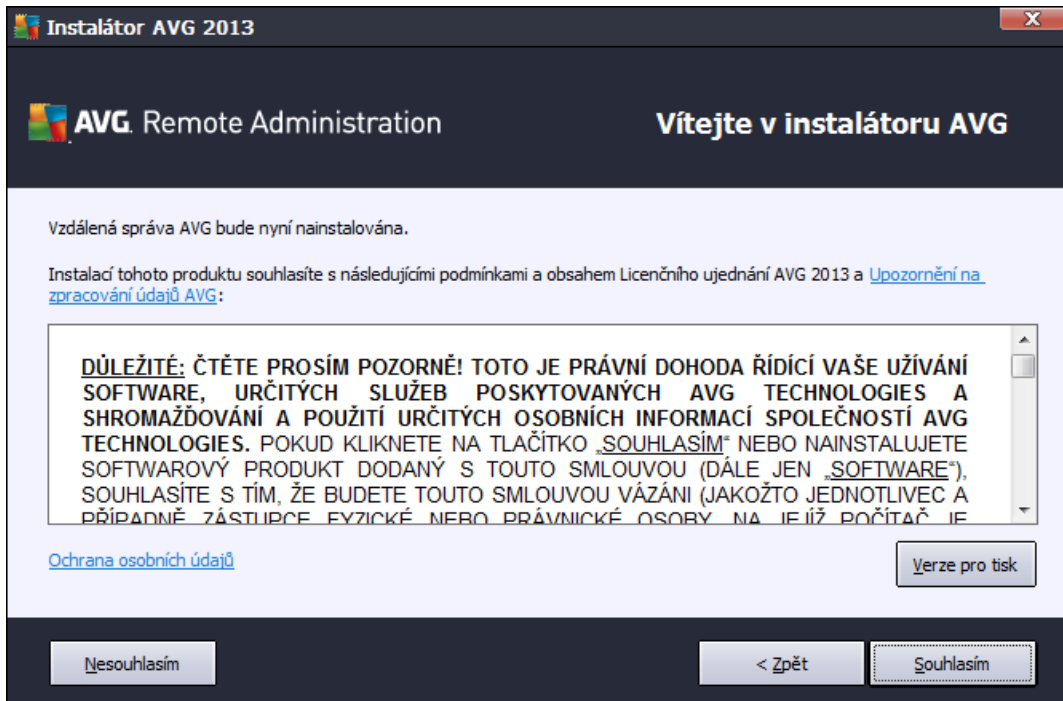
Instalátor AVG 2013

AVG. Remote Administration

Vítejte v instalátoru AVG

Vzdálená správa AVG bude nyní nainstalována.

Instalací tohoto produktu souhlasíte s následujícími podmínkami a obsahem Licenčního ujednání AVG 2013 a Upozornění na zpracování údajů AVG:

DŮLEŽITÉ: ČTĚTE PROSÍM POZORNĚ! TOTO JE PRÁVNÍ DOHODA ŘÍDÍCÍ VAŠE UŽÍVÁNÍ SOFTWARE, URČITÝCH SLUŽEB POSKYTOVANÝCH AVG TECHNOLOGIES A SHROMAŽĎOVÁNÍ A POUŽITÍ URČITÝCH OSOBNÍCH INFORMACÍ SPOLEČNOSTÍ AVG TECHNOLOGIES. POKUD KLIKNETE NA TLAČÍTKO „SOUHLASÍM“ NEBO NAINSTALUJETE SOFTWAROVÝ PRODUKT DODANÝ S TOUTO SMLOUVOU (DÁLE JEN „SOFTWARE“), SOUHLASÍTE S TÍM, ŽE BUDETE TOUTO SMLOUVOU VÁZÁNI (JAKOŽTO JEDNOTLIVEC A PŘÍPADNĚ ZÁSTUPCE FYZICKÉ NEBO PRÁVNICKÉ OSOBY, NA JEJÍŽ POČÍTAČ JE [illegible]

Ochrana osobních údajů

Verze pro tisk

Nesouhlasím

< Zpět

Souhlasím